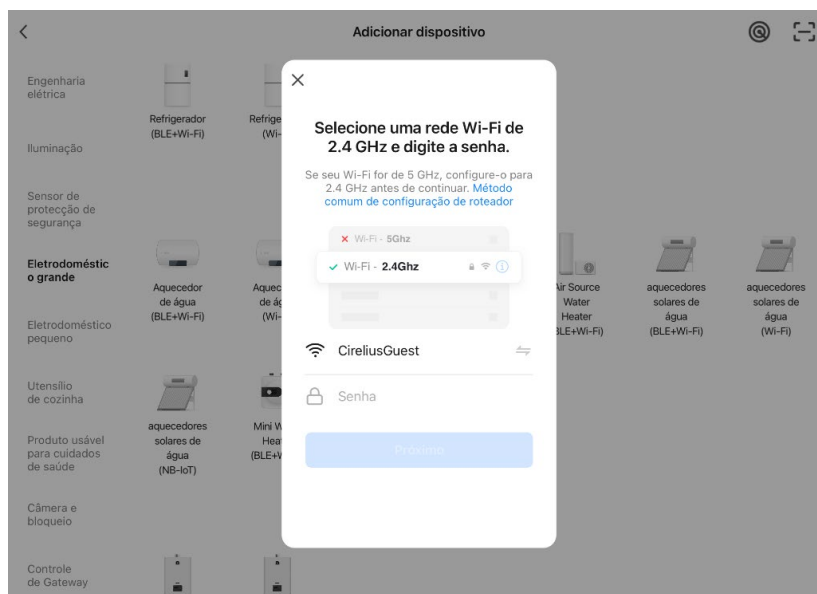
Adicionar dispositivo

Engenharia elétrica

Iluminação

Sensor de protecção de segurança

Eletrodoméstico grande

Eletrodoméstico pequeno

Utensílio de cozinha

Produto usável para cuidados de saúde

Câmera e bloqueio

Controle de Gateway

Refrigerador (BLE+Wi-Fi)

Refrige (Wi-

Aquecedor de água (BLE+Wi-Fi)

Aquec de ág (Wi-

Air Source Water Heater (BLE+Wi-Fi)

aquecedores solares de água (BLE+Wi-Fi)

aquecedores solares de água (Wi-Fi)

aquecedores solares de água (NB-IoT)

Mini W Heat (BLE+V

×

Selecione uma rede Wi-Fi de 2.4 GHz e digite a senha.

Se seu Wi-Fi for de 5 GHz, configure-o para 2.4 GHz antes de continuar. Método comum de configuração de roteador

× Wi-Fi - 5Ghz

✓ Wi-Fi - 2.4Ghz

CireliusGuest

Senha

Próximo